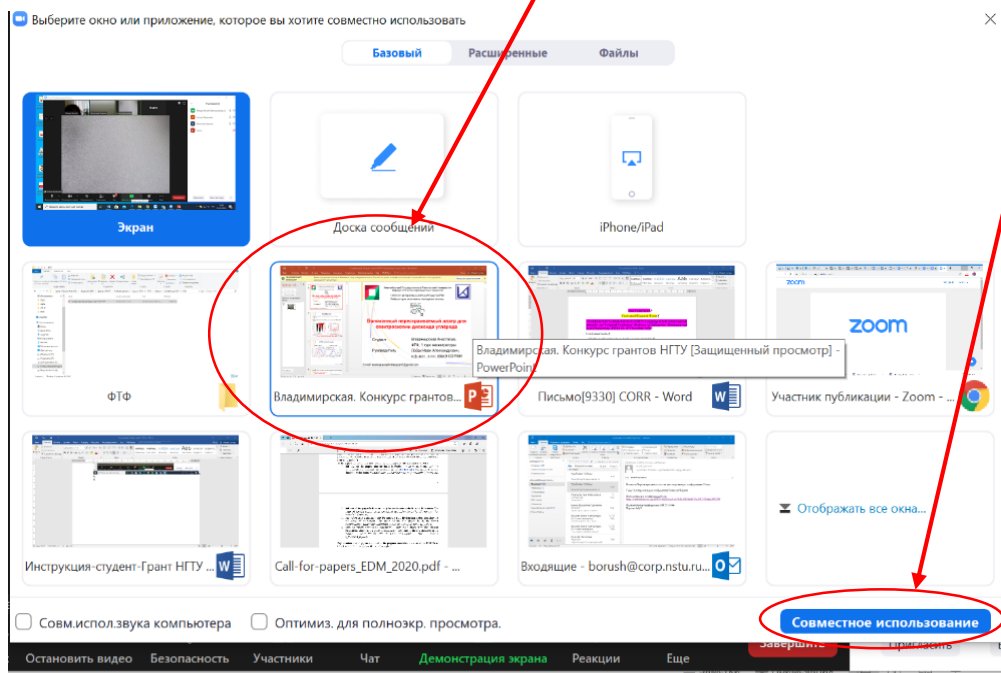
Выберите окно или приложение, которое вы хотите совместно использовать

Базовый | Расширенные | Файлы

Экран

Доска сообщений

iPhone/iPad

ФТФ

Владимирская. Конкурс грантов...

Владимирская. Конкурс грантов НГТУ [Защищенный просмотр] - PowerPoint

Письмо[9330] CORR - Word

zoom

Участник публикации - Zoom - ...

Инструкция-студент-Грант НГТУ ...

Call-for-papers_EDM_2020.pdf - ...

Входящие - borush@corp.nstu.ru...

Отображать все окна...

Совм.испол.звука компьютера

Оптимиз. для полноэкр. просмотра.

Совместное использование

Остановить видео Безопасность Участники Чат Демонстрация экрана Реакции Еще Завершить Пригласить